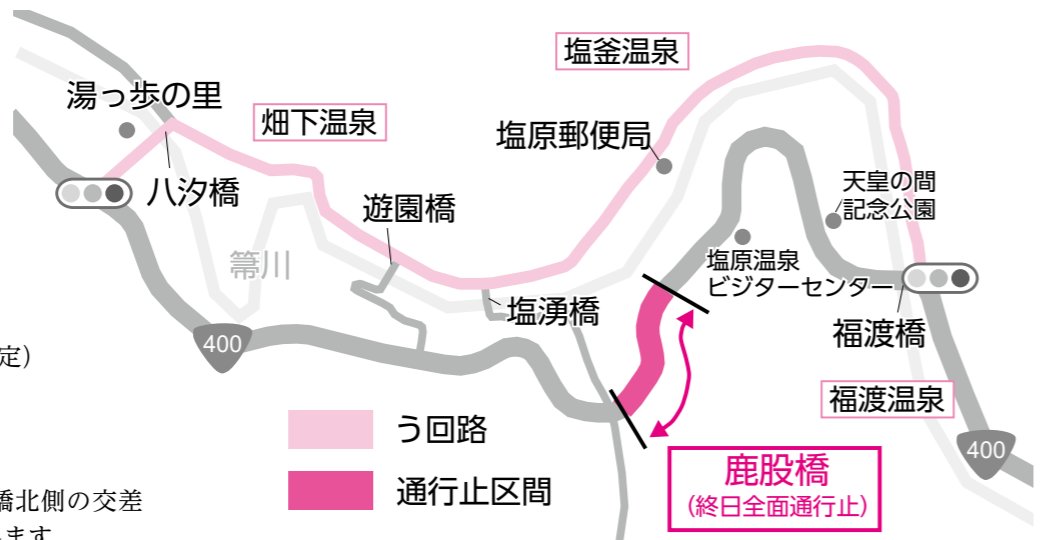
塩釜温泉

湯っ歩の里

畑下温泉

塩原郵便局

ハ汐橋

天皇の間
記念公園

遊園橋

箒川

塩原温泉
ビジターセンター

塩湧橋

福渡橋

400

定）

福渡温泉

う回路

通行止区間

鹿股橋
（終日全面通行止）

400

橋北側の交差
ます